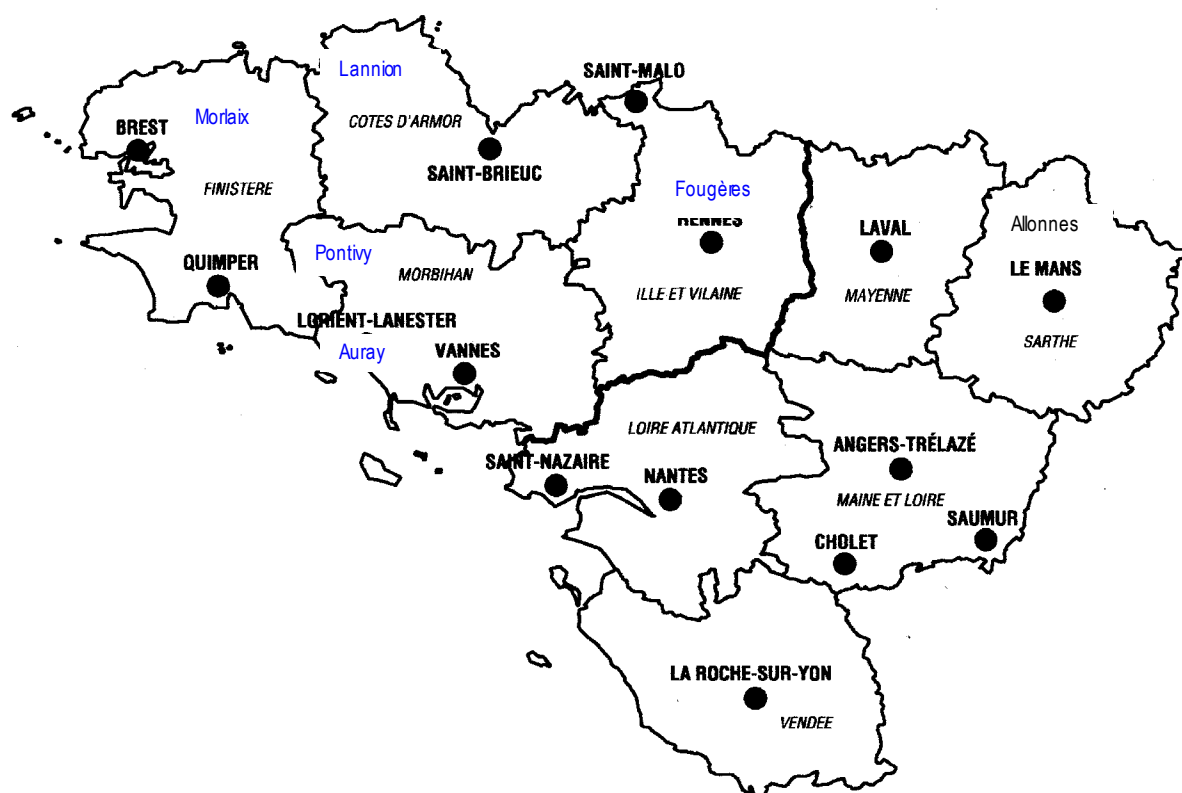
Lannion
SAINT-MALO
Morlaix
BREST
COTES D'ARMOR
SAINT-BRIEUC
FINISTERE
Fougères
RENNES
LAVAL
Allonnes
Pontivy
MORBIHAN
QUIMPER
LE MANS
ILLE ET VILAINE
MAYENNE
LORIENT-LANESTER
SARTHE
Auray
VANNES
LOIRE ATLANTIQUE
ANGERS-TRÉLAZÉ
SAINT-NAZAIRE
NANTES
MAINE ET LOIRE
SAUMUR
CHOLET
LA ROCHE-SUR-YON
VENDEE